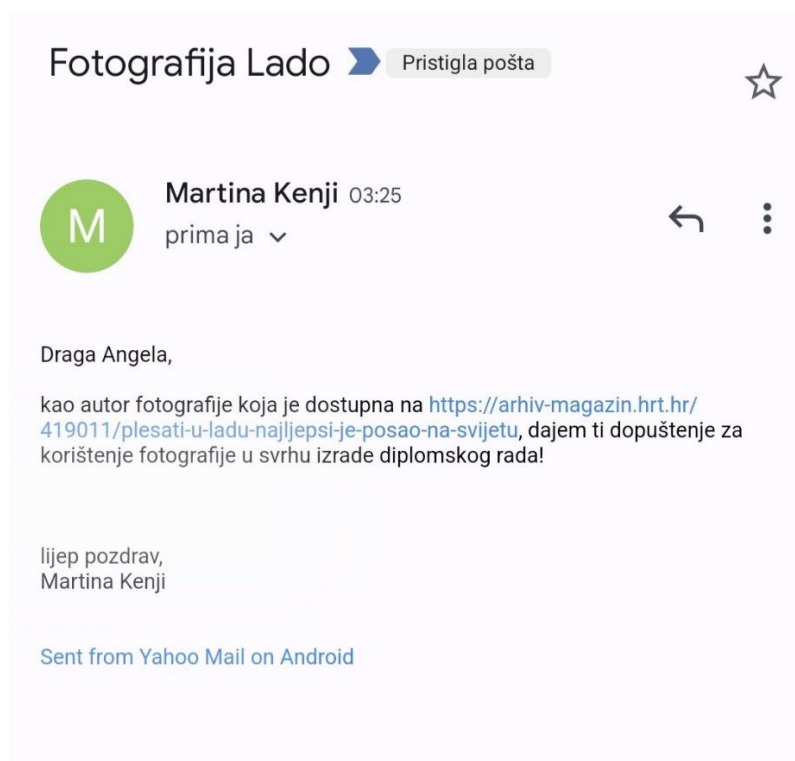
Fotografija Lado
Pristigla pošta

M
Martina Kenji 03:25
prima ja

Draga Angela,

kao autor fotografije koja je dostupna na https://arhiv-magazin.hrt.hr/419011/plesati-u-ladu-najljepsi-je-posao-na-svijetu, dajem ti dopuštenje za korištenje fotografije u svrhu izrade diplomskog rada!

lijep pozdrav,
Martina Kenji

Sent from Yahoo Mail on Android